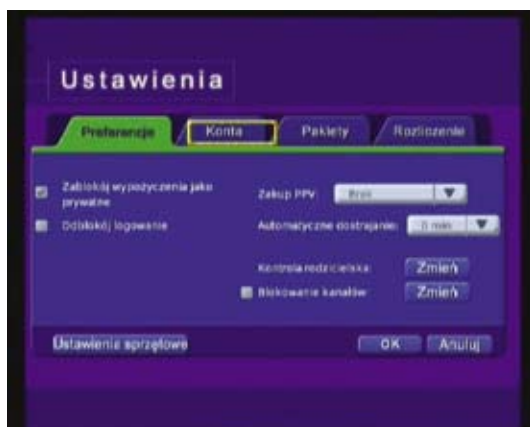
Ustawienia

Preferencje
Konta
Pakiety
Rozliczenie

Zablokuj wypożyczenia jako prywatne
Odblokuj logowanie

Zakup PPV: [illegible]
Automatyczne dostrajanie: 5 min

Kontrola rodzicielska: Zmień
Blokowanie kanałów: Zmień

Ustawienia sprzętowe
OK
Anuluj